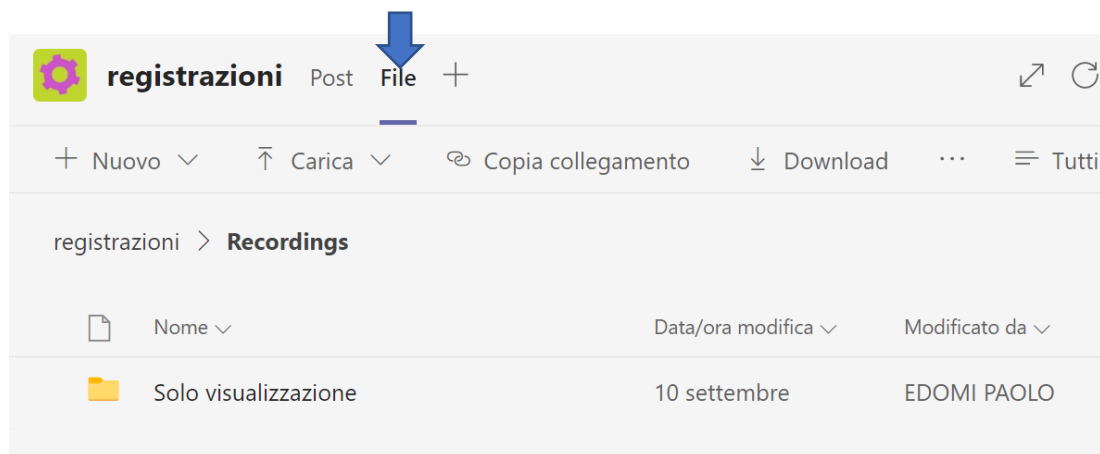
registrazioni Post File +

+ Nuovo ⌵ Carica ⌵ Copia collegamento Download ··· Tutti

registrazioni > Recordings

| | Nome ⌵ | Data/ora modifica ⌵ | Modificato da ⌵ |
|---|---|---|---|
| | Solo visualizzazione | 10 settembre | EDOMI PAOLO |